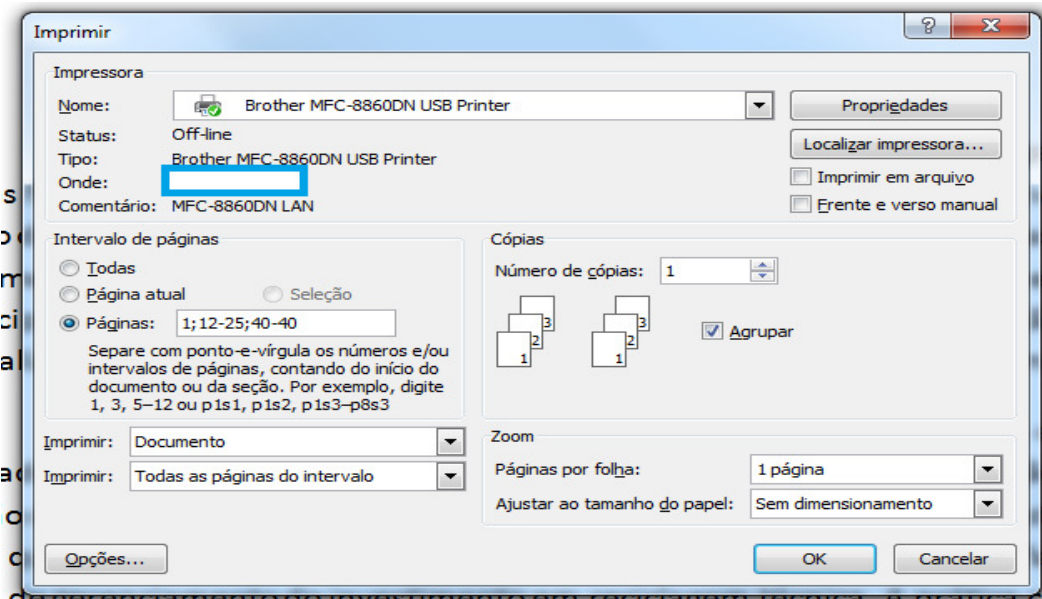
Imprimir

Impressora

Nome: Brother MFC-8860DN USB Printer

Propriedades

Status: Off-line

Tipo: Brother MFC-8860DN USB Printer

Onde:

Comentário: MFC-8860DN LAN

Localizar impressora...

Imprimir em arquivo

Frente e verso manual

Intervalo de páginas

Todas

Página atual

Seleção

Páginas: 1;12-25;40-40

Separe com ponto-e-vírgula os números e/ou intervalos de páginas, contando do início do documento ou da seção. Por exemplo, digite 1, 3, 5–12 ou p1s1, p1s2, p1s3–p8s3

Cópias

Número de cópias: 1

3 2 1 3 2 1

Agrupar

Imprimir: Documento

Imprimir: Todas as páginas do intervalo

Zoom

Páginas por folha: 1 página

Ajustar ao tamanho do papel: Sem dimensionamento

Opções...

OK

Cancelar